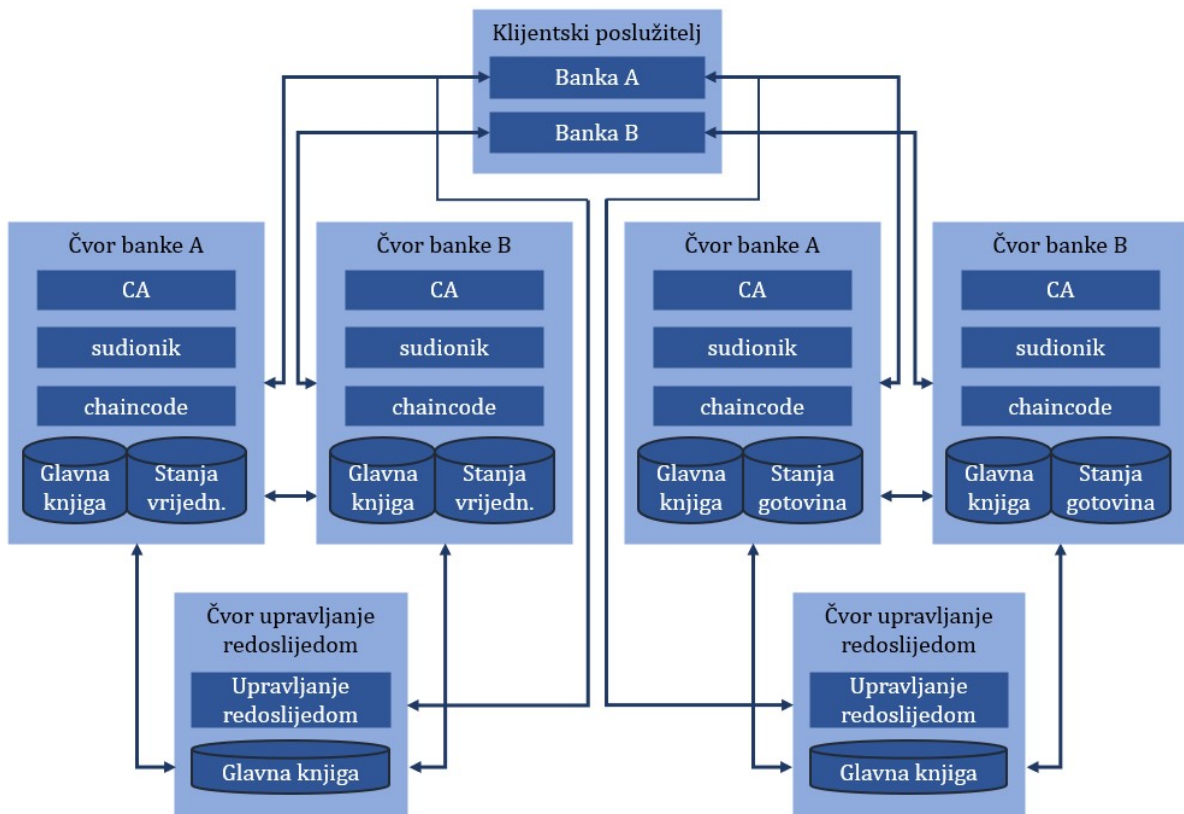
Klijentski poslužitelj

Banka A

Banka B

Čvor banke A

CA

sudionik

chaincode

Glavna knjiga

Stanja vrijedn.

Čvor banke B

CA

sudionik

chaincode

Glavna knjiga

Stanja vrijedn.

Čvor banke A

CA

sudionik

chaincode

Glavna knjiga

Stanja gotovina

Čvor banke B

CA

sudionik

chaincode

Glavna knjiga

Stanja gotovina

Čvor upravljanje redoslijedom

Upravljanje redoslijedom

Glavna knjiga

Čvor upravljanje redoslijedom

Upravljanje redoslijedom

Glavna knjiga